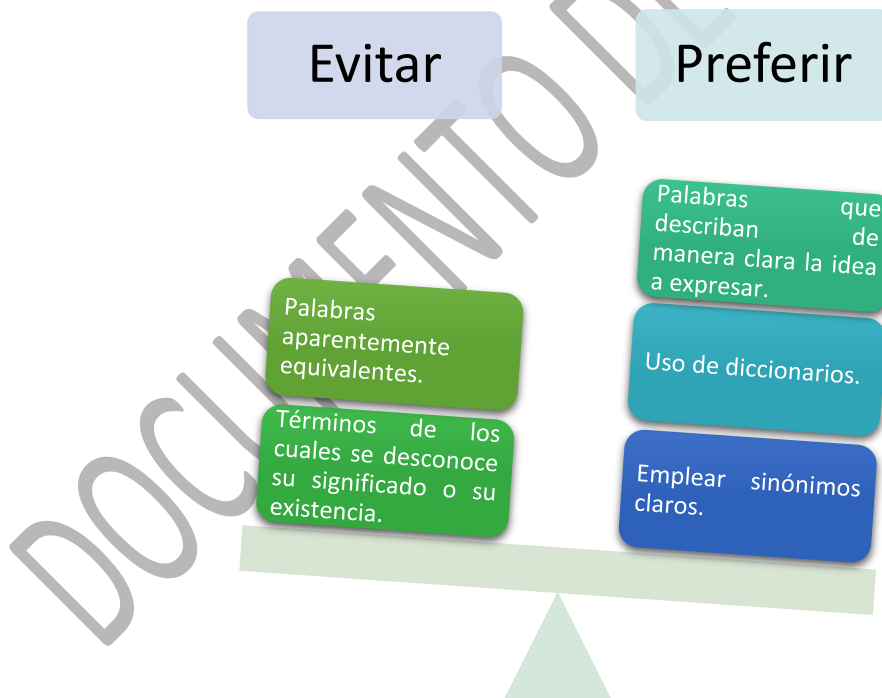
DOCUMENTO D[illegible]

Evitar

Preferir

Palabras aparentemente equivalentes.

Términos de los cuales se desconoce su significado o su existencia.

Palabras que describan de manera clara la idea a expresar.

Uso de diccionarios.

Emplear sinónimos claros.